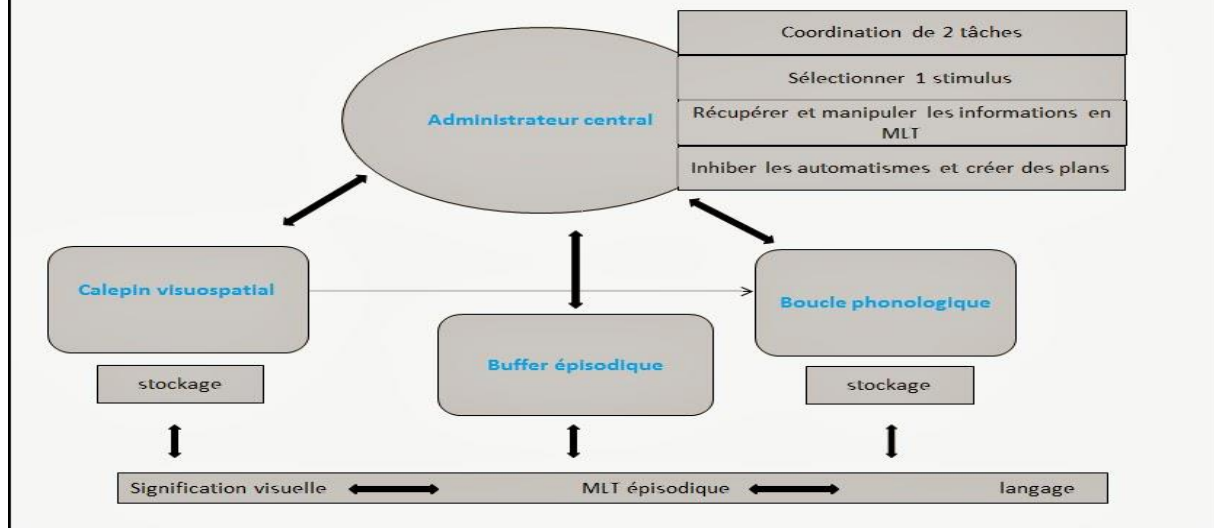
Coordination de 2 tâches

Sélectionner 1 stimulus

Récupérer et manipuler les informations en MLT

Inhiber les automatismes et créer des plans

Administrateur central

Calepin visuospatial

Boucle phonologique

Buffer épisodique

stockage

stockage

Signification visuelle

MLT épisodique

langage